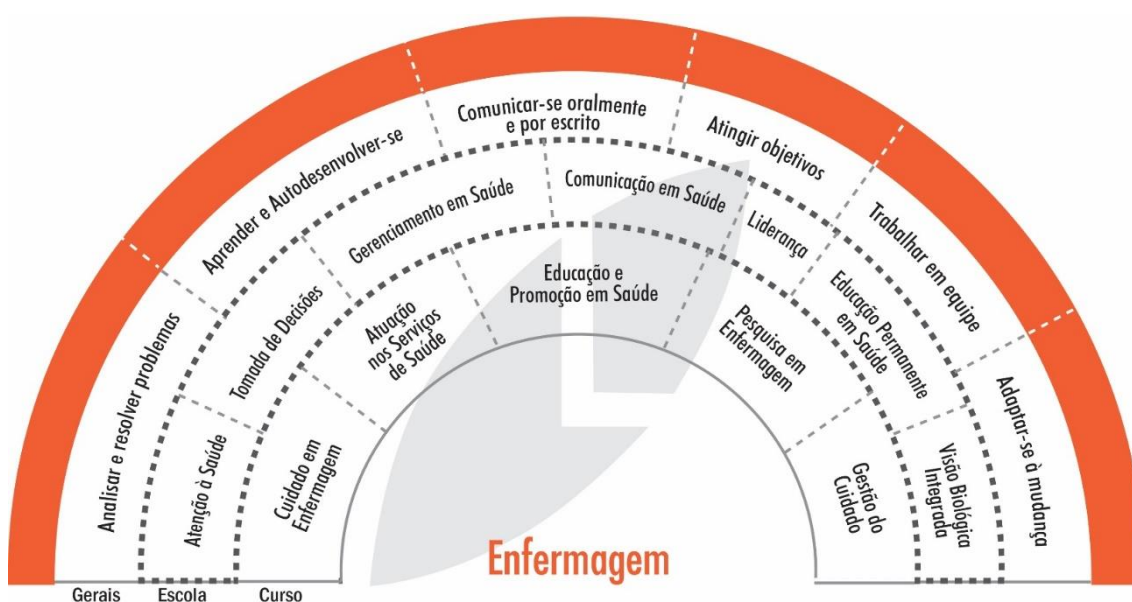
Analisar e resolver problemas

Aprender e Autodesenvolver-se

Comunicar-se oralmente e por escrito

Atingir objetivos

Trabalhar em equipe

Adaptar-se à mudança

Atenção à Saúde

Tomada de Decisões

Gerenciamento em Saúde

Comunicação em Saúde

Liderança

Educação Permanente em Saúde

Visão Biológica Integrada

Cuidado em Enfermagem

Atuação nos Serviços de Saúde

Educação e Promoção em Saúde

Pesquisa em Enfermagem

Gestão do Cuidado

Enfermagem

Gerais

Escola

Curso